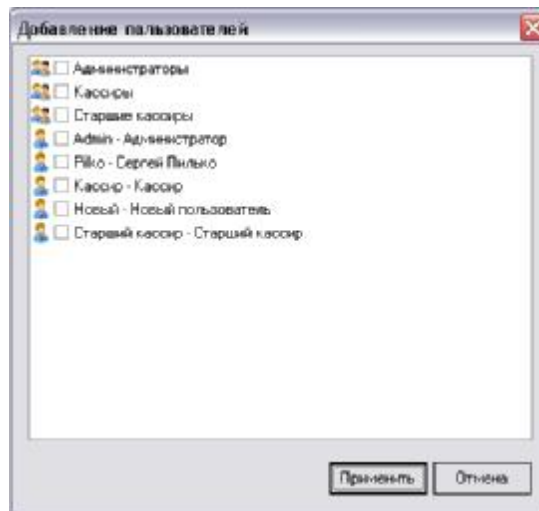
Добавление пользователей

Администраторы
Кассиры
Старшие кассиры
Admin - Администратор
Pilko - Сергей Пилько
Кассир - Кассир
Новый - Новый пользователь
Старший кассир - Старший кассир

Применить
Отмена